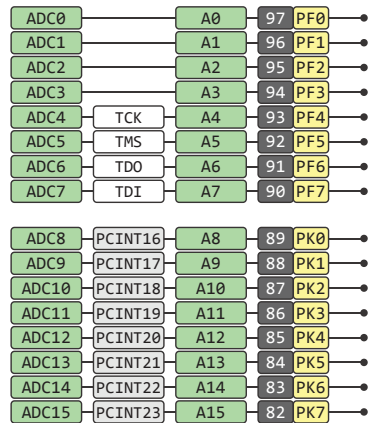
| | | | | |
|---|---|---|---|---|
| ADC0 | | A0 | 97 | PF0 |
| ADC1 | | A1 | 96 | PF1 |
| ADC2 | | A2 | 95 | PF2 |
| ADC3 | | A3 | 94 | PF3 |
| ADC4 | TCK | A4 | 93 | PF4 |
| ADC5 | TMS | A5 | 92 | PF5 |
| ADC6 | TDO | A6 | 91 | PF6 |
| ADC7 | TDI | A7 | 90 | PF7 |

| | | | | |
|---|---|---|---|---|
| ADC8 | PCINT16 | A8 | 89 | PK0 |
| ADC9 | PCINT17 | A9 | 88 | PK1 |
| ADC10 | PCINT18 | A10 | 87 | PK2 |
| ADC11 | PCINT19 | A11 | 86 | PK3 |
| ADC12 | PCINT20 | A12 | 85 | PK4 |
| ADC13 | PCINT21 | A13 | 84 | PK5 |
| ADC14 | PCINT22 | A14 | 83 | PK6 |
| ADC15 | PCINT23 | A15 | 82 | PK7 |